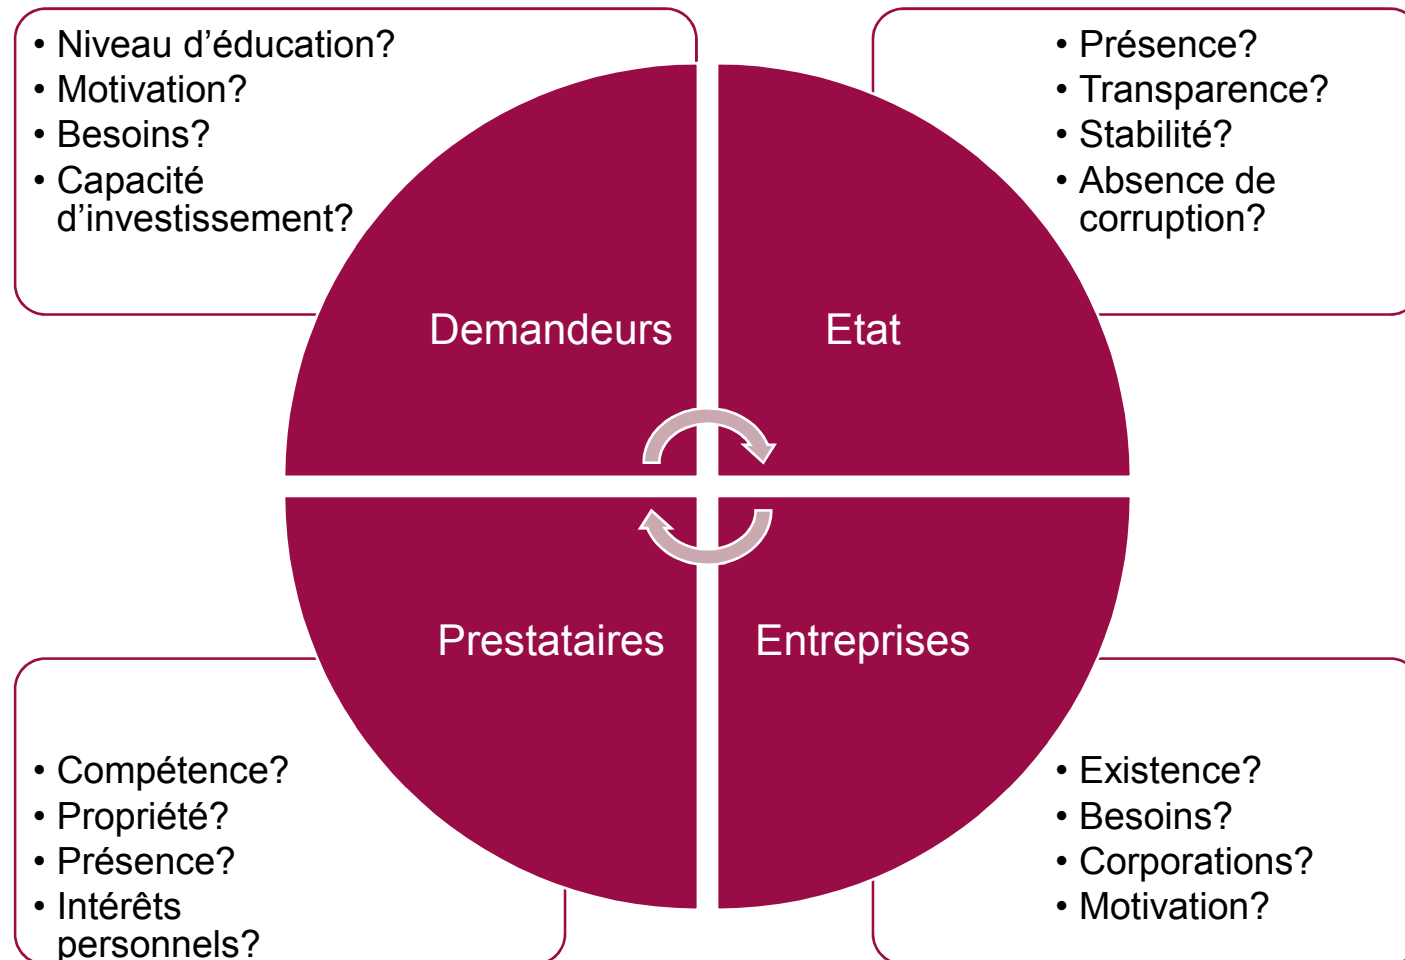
• Niveau d’éducation?
• Motivation?
• Besoins?
• Capacité d’investissement?

• Présence?
• Transparence?
• Stabilité?
• Absence de corruption?

Demandeurs

Etat

Prestataires

Entreprises

• Compétence?
• Propriété?
• Présence?
• Intérêts personnels?

• Existence?
• Besoins?
• Corporations?
• Motivation?